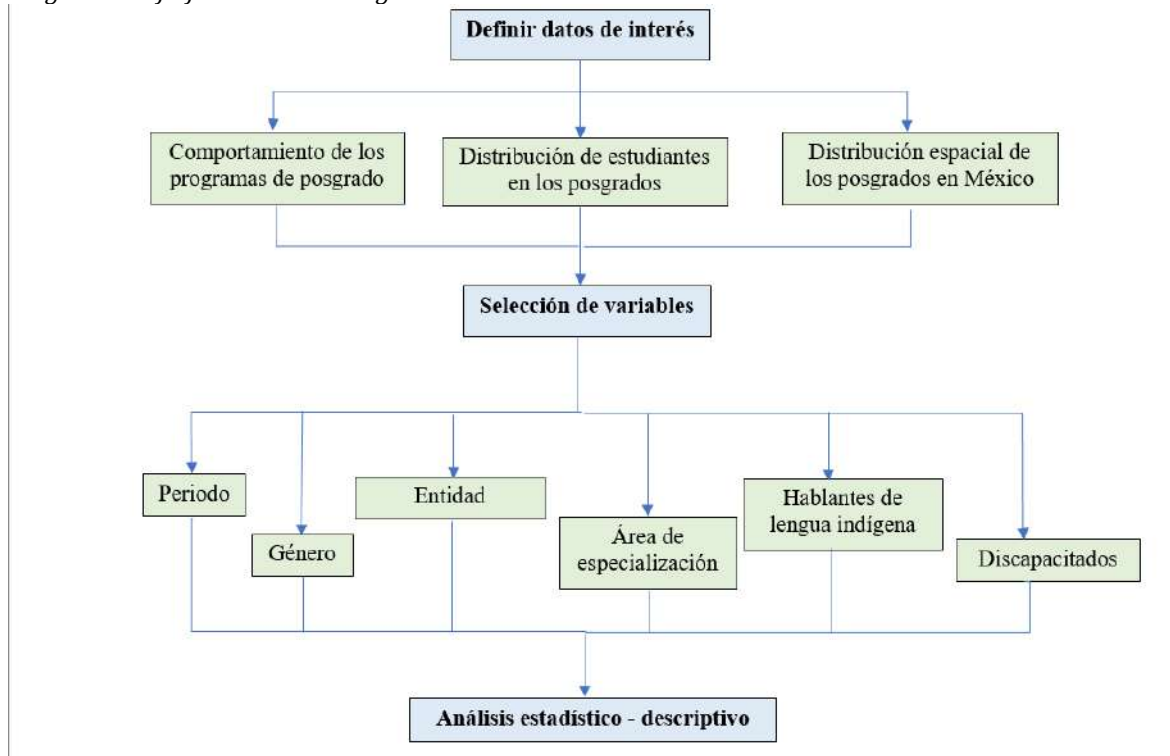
Definir datos de interés

Comportamiento de los programas de posgrado

Distribución de estudiantes en los posgrados

Distribución espacial de los posgrados en México

Selección de variables

Periodo

Género

Entidad

Área de especialización

Hablantes de lengua indígena

Discapacitados

Análisis estadístico - descriptivo